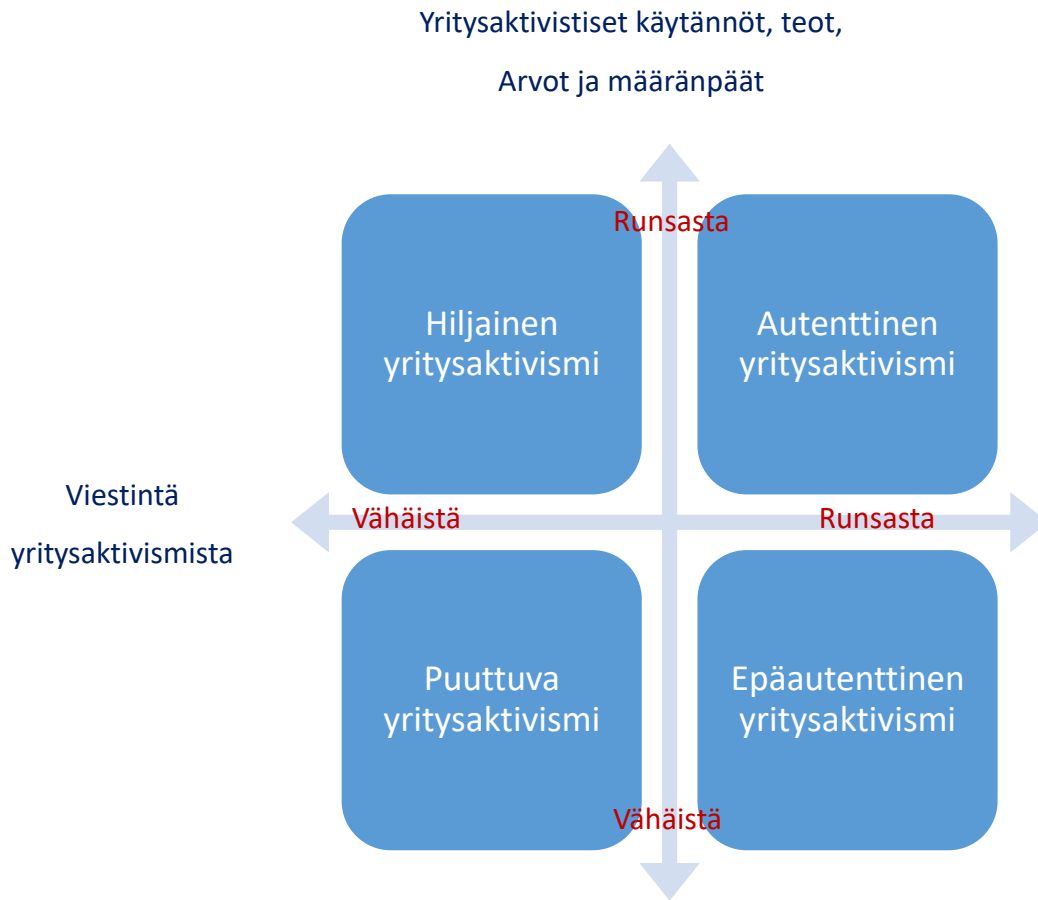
Yritysaktivistiset käytännöt, teot,

Arvot ja määränpäät

Runsasta

Hiljainen yritysaktivismi

Autenttinen yritysaktivismi

Viestintä

yritysaktivismista

Vähäistä

Runsasta

Puuttuva yritysaktivismi

Epäautenttinen yritysaktivismi

Vähäistä